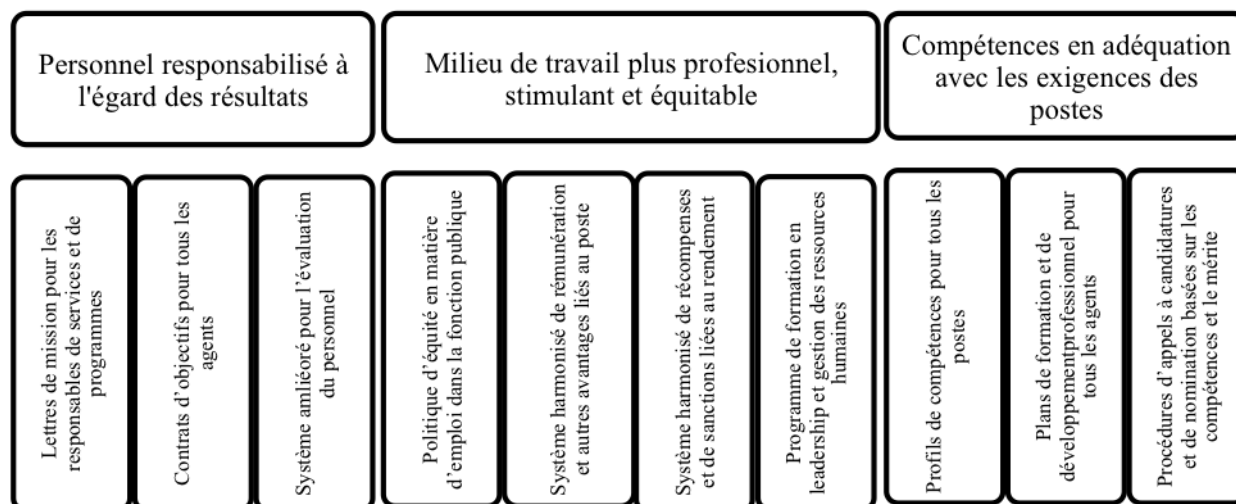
Personnel responsabilisé à l'égard des résultats

Milieu de travail plus profesionnel, stimulant et équitable

Compétences en adéquation avec les exigences des postes

Lettres de mission pour les responsables de services et de programmes

Contrats d'objectifs pour tous les agents

Système amliéoré pour l'évaluation du personnel

Politique d'équité en matière d'emploi dans la fonction publique

Système harmonisé de rémunération et autres avantages liés au poste

Système harmonisé de récompenses et de sanctions liées au rendement

Programme de formation en leadership et gestion des ressources humaines

Profils de compétences pour tous les postes

Plans de formation et de développementprofessionnel pour tous les agents

Procédures d'appels à candidatures et de nomination basées sur les compétences et le mérite